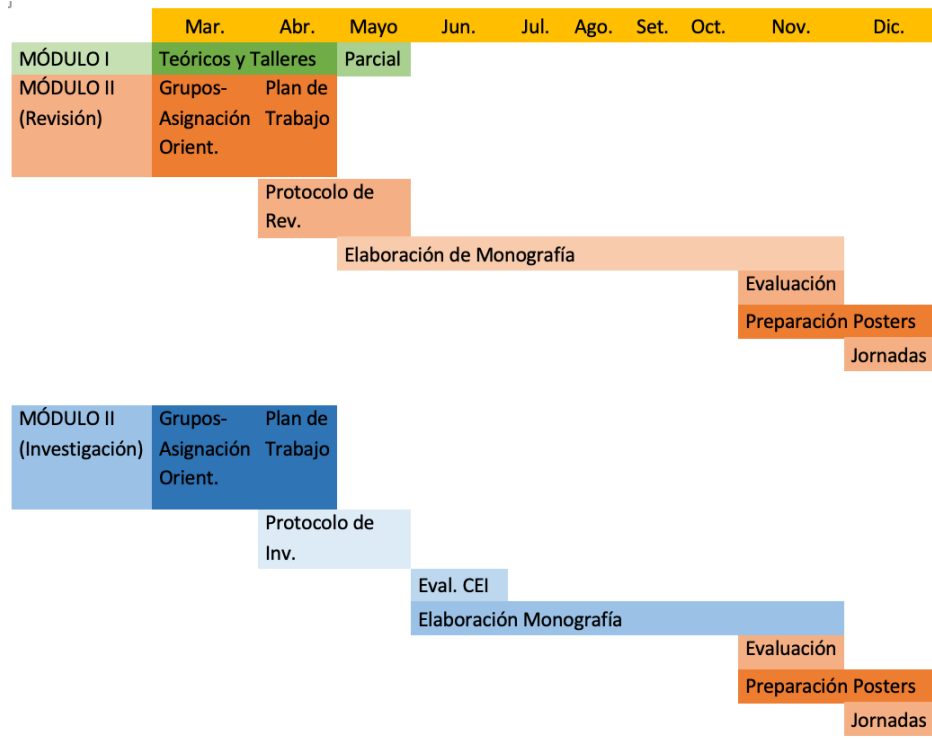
|  | Mar. | Abr. | Mayo | Jun. | Jul. | Ago. | Set. | Oct. | Nov. | Dic. |
|---|---|---|---|---|---|---|---|---|---|---|
| MÓDULO I | Teóricos y Talleres | | Parcial | | | | | | | |
| MÓDULO II (Revisión) | Grupos-Asignación Orient. | Plan de Trabajo | | | | | | | | |
| | | Protocolo de Rev. | | | | | | | | |
| | | | Elaboración de Monografía | | | | | | | |
| | | | | | | | | | Evaluación | |
| | | | | | | | | | Preparación Posters | |
| | | | | | | | | | | Jornadas |
| MÓDULO II (Investigación) | Grupos-Asignación Orient. | Plan de Trabajo | | | | | | | | |
| | | Protocolo de Inv. | | | | | | | | |
| | | | | Eval. CEI | | | | | | |
| | | | | Elaboración Monografía | | | | | | |
| | | | | | | | | | Evaluación | |
| | | | | | | | | | Preparación Posters | |
| | | | | | | | | | | Jornadas |